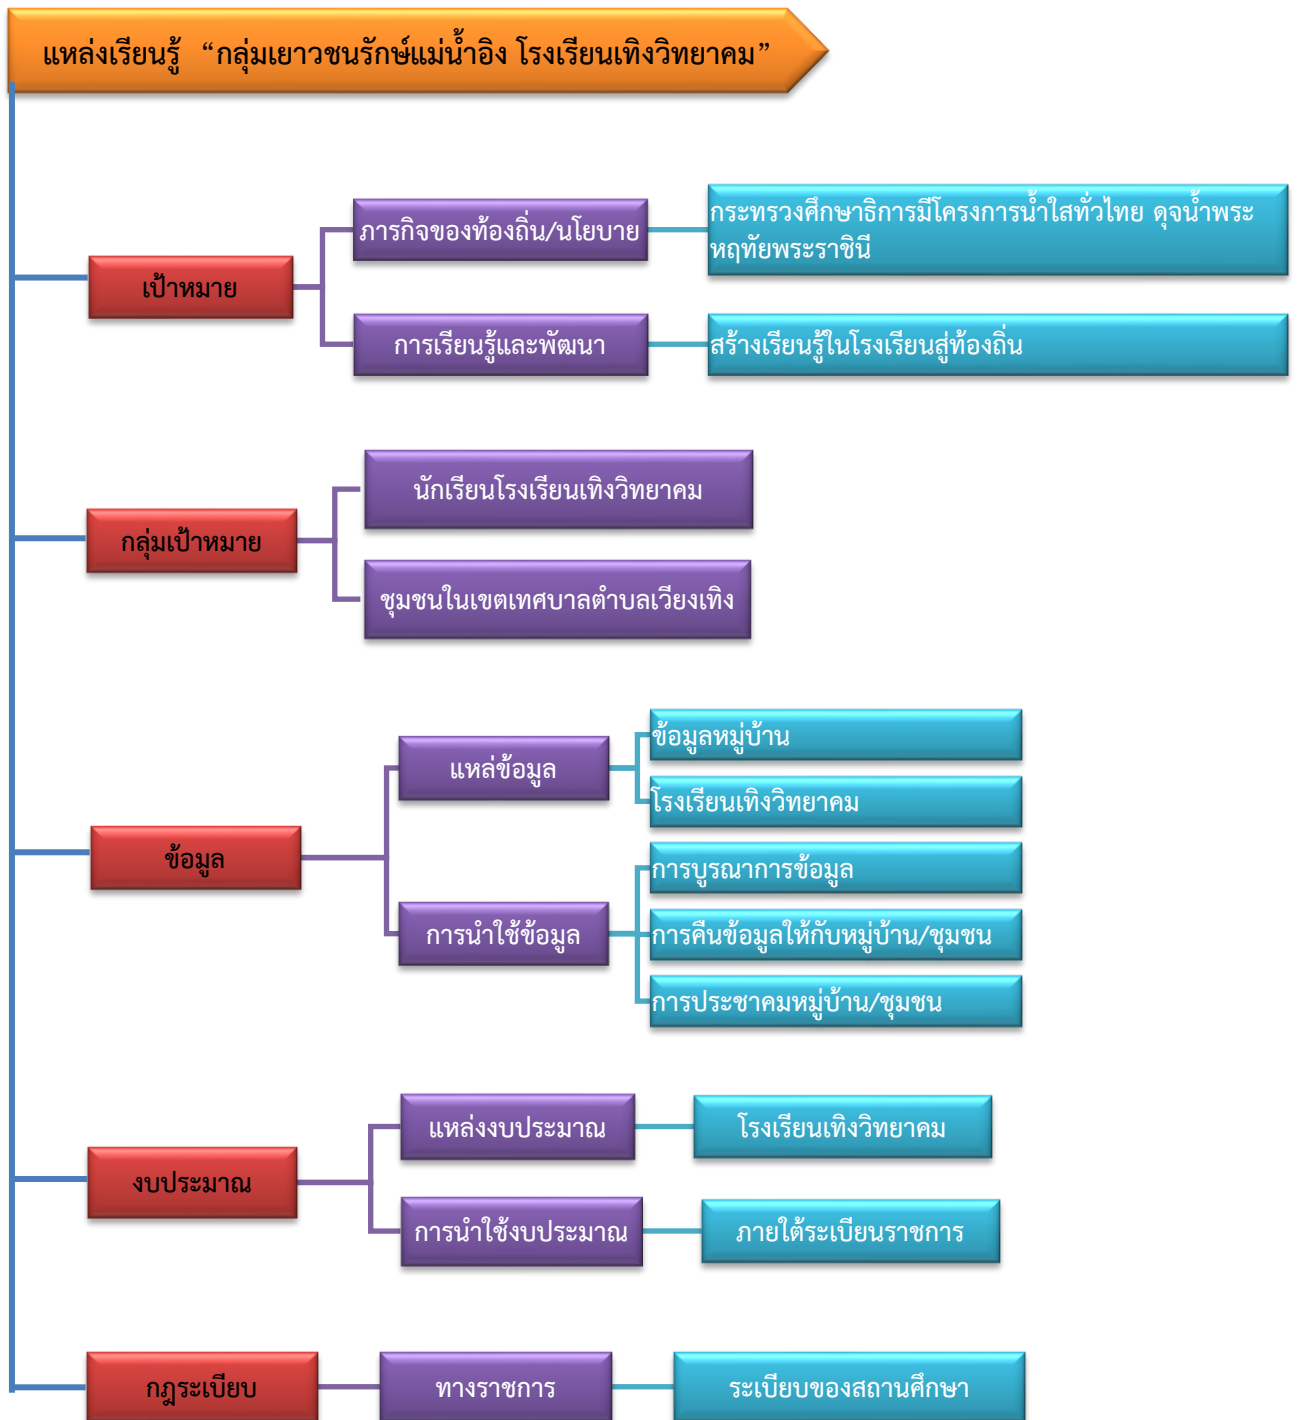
แหล่งเรียนรู้ “กลุ่มเยาวชนรักษ์แม่น้ำอิง โรงเรียนเทิงวิทยาคม”

เป้าหมาย

ภารกิจของท้องถิ่น/นโยบาย

กระทรวงศึกษาธิการมีโครงการน้ำใสทั่วไทย ดุจน้ำพระหฤทัยพระราชินี

การเรียนรู้และพัฒนา

สร้างเรียนรู้ในโรงเรียนสู่ท้องถิ่น

กลุ่มเป้าหมาย

นักเรียนโรงเรียนเทิงวิทยาคม

ชุมชนในเขตเทศบาลตำบลเวียงเทิง

ข้อมูล

แหล่ข้อมูล

ข้อมูลหมู่บ้าน

โรงเรียนเทิงวิทยาคม

การนำใช้ข้อมูล

การบูรณาการข้อมูล

การคืนข้อมูลให้กับหมู่บ้าน/ชุมชน

การประชาคมหมู่บ้าน/ชุมชน

งบประมาณ

แหล่งงบประมาณ

โรงเรียนเทิงวิทยาคม

การนำใช้งบประมาณ

ภายใต้ระเบียนราชการ

กฎระเบียบ

ทางราชการ

ระเบียบของสถานศึกษา